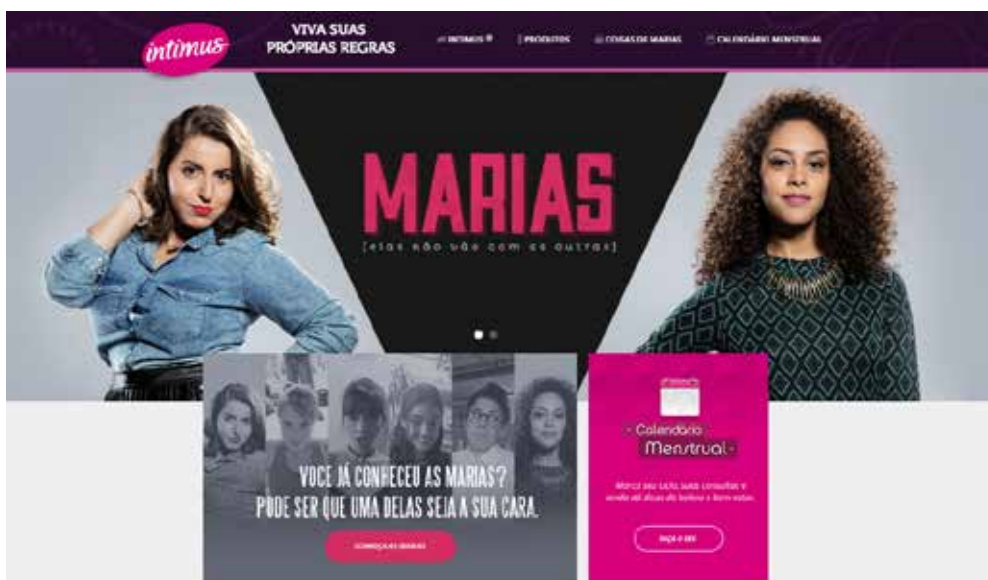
intimus

VIVA SUAS PRÓPRIAS REGRAS

INTIMUS | PRODUTOS | COISAS DE MARIAS | CALENDÁRIO MENSTRUAL

MARIAS
[elas não vão com as outras]

VOCÊ JÁ CONHECEU AS MARIAS?
PODE SER QUE UMA DELAS SEJA A SUA CARA.

CONHEÇA AS MARIAS

intimus

Calendário Menstrual

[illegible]

FAÇA O SEU